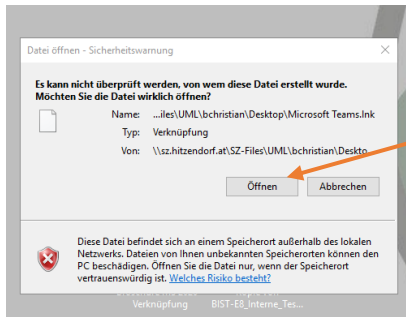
Datei öffnen - Sicherheitswarnung

Es kann nicht überprüft werden, von wem diese Datei erstellt wurde. Möchten Sie die Datei wirklich öffnen?

Name: ...iles\UML\bchristian\Desktop\Microsoft Teams.lnk

Typ: Verknüpfung

Von: \\sz.hitzendorf.at\SZ-Files\UML\bchristian\Deskto

Öffnen

Abbrechen

Diese Datei befindet sich an einem Speicherort außerhalb des lokalen Netzwerks. Dateien von Ihnen unbekannten Speicherorten können den PC beschädigen. Öffnen Sie die Datei nur, wenn der Speicherort vertrauenswürdig ist. Welches Risiko besteht?

Verknüpfung BIST-E8_Interne_Tes...